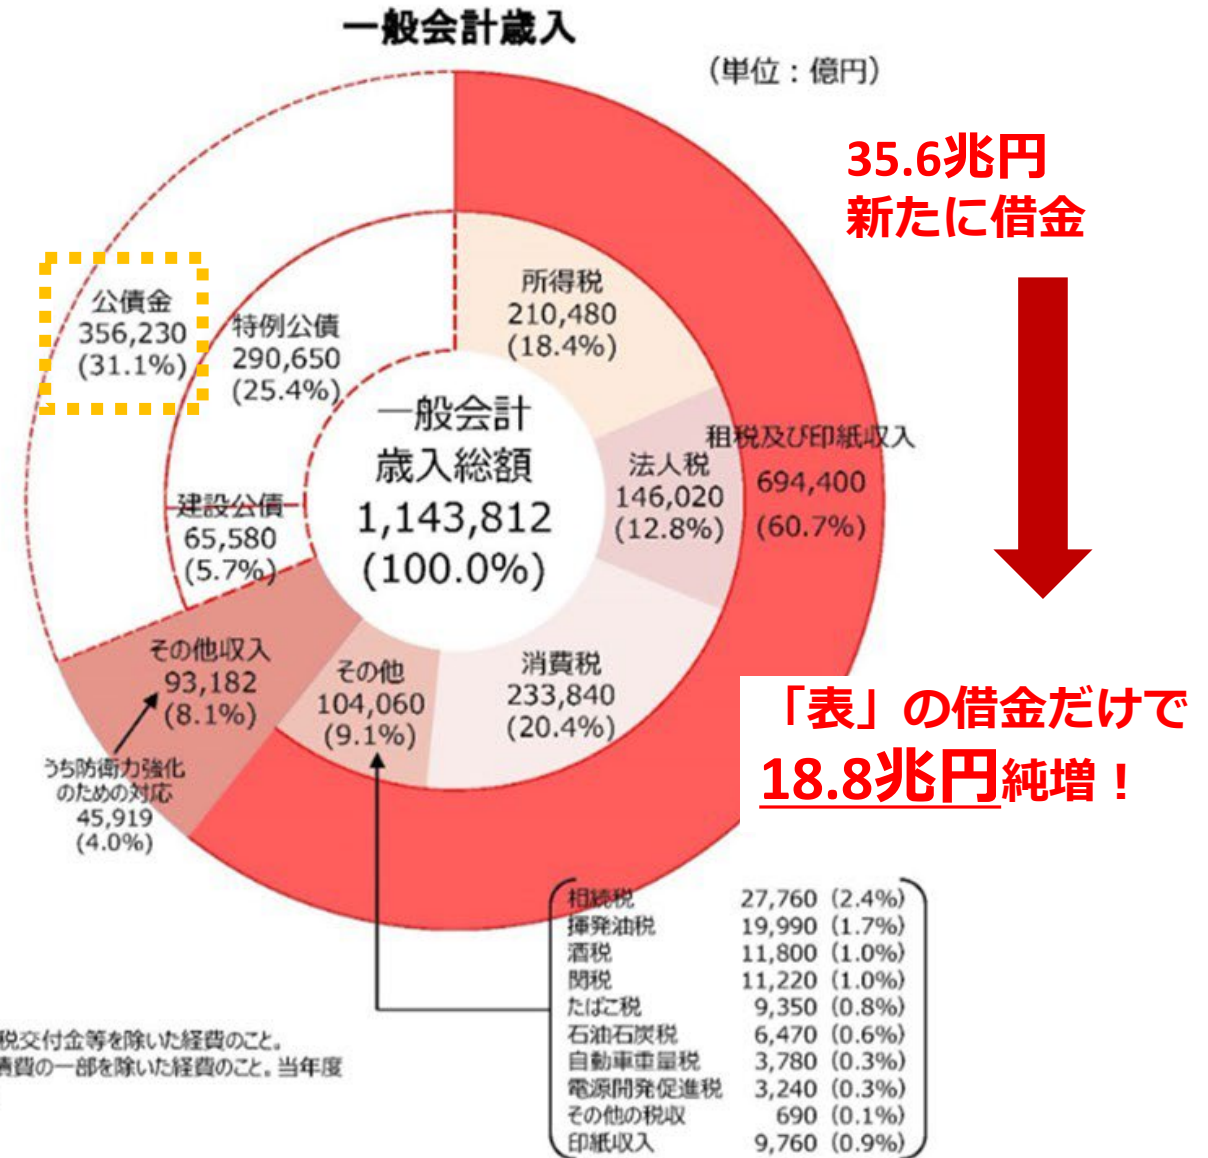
一般会計歳入

（単位：億円）

35.6兆円
新たに借金

公債金
356,230
(31.1%)

特例公債
290,650
(25.4%)

建設公債
65,580
(5.7%)

一般会計
歳入総額
1,143,812
(100.0%)

所得税
210,480
(18.4%)

法人税
146,020
(12.8%)

租税及び印紙収入
694,400
(60.7%)

消費税
233,840
(20.4%)

その他
104,060
(9.1%)

その他収入
93,182
(8.1%)

うち防衛力強化のための対応
45,919
(4.0%)

「表」の借金だけで
18.8兆円純増！

| | |
|---|---|
| 相続税 | 27,760 (2.4%) |
| 揮発油税 | 19,990 (1.7%) |
| 酒税 | 11,800 (1.0%) |
| 関税 | 11,220 (1.0%) |
| たばこ税 | 9,350 (0.8%) |
| 石油石炭税 | 6,470 (0.6%) |
| 自動車重量税 | 3,780 (0.3%) |
| 電源開発促進税 | 3,240 (0.3%) |
| その他の税収 | 690 (0.1%) |
| 印紙収入 | 9,760 (0.9%) |

税交付金等を除いた経費のこと。
債費の一部を除いた経費のこと。当年度